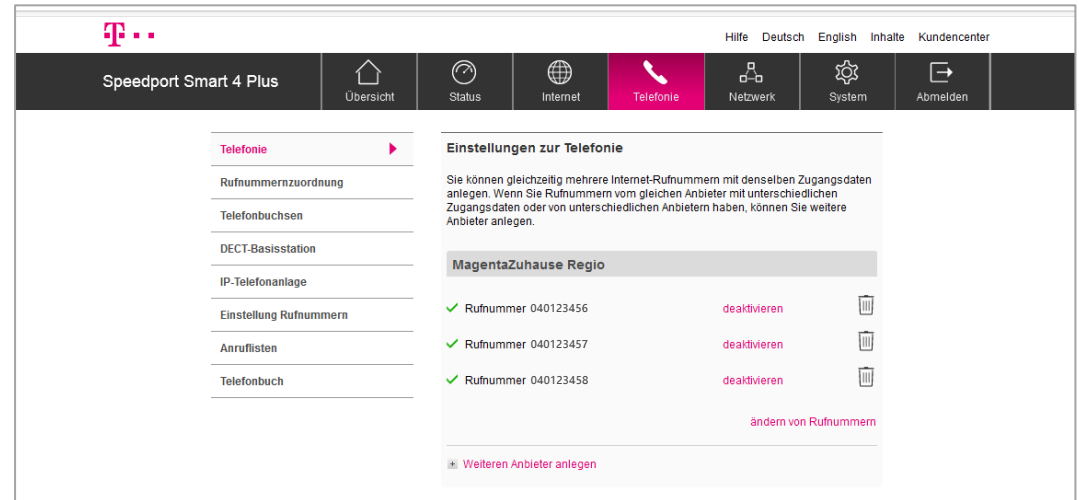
T · ·

Hilfe Deutsch English Inhalte Kundencenter

Speedport Smart 4 Plus

Übersicht Status Internet Telefonie Netzwerk System Abmelden

Telefonie
Rufnummernzuordnung
Telefonbuchsen
DECT-Basisstation
IP-Telefonanlage
Einstellung Rufnummern
Anruflisten
Telefonbuch

Einstellungen zur Telefonie

Sie können gleichzeitig mehrere Internet-Rufnummern mit denselben Zugangsdaten anlegen. Wenn Sie Rufnummern vom gleichen Anbieter mit unterschiedlichen Zugangsdaten oder von unterschiedlichen Anbietern haben, können Sie weitere Anbieter anlegen.

MagentaZuhause Regio

Rufnummer 040123456 deaktivieren

Rufnummer 040123457 deaktivieren

Rufnummer 040123458 deaktivieren

ändern von Rufnummern

Weiteren Anbieter anlegen